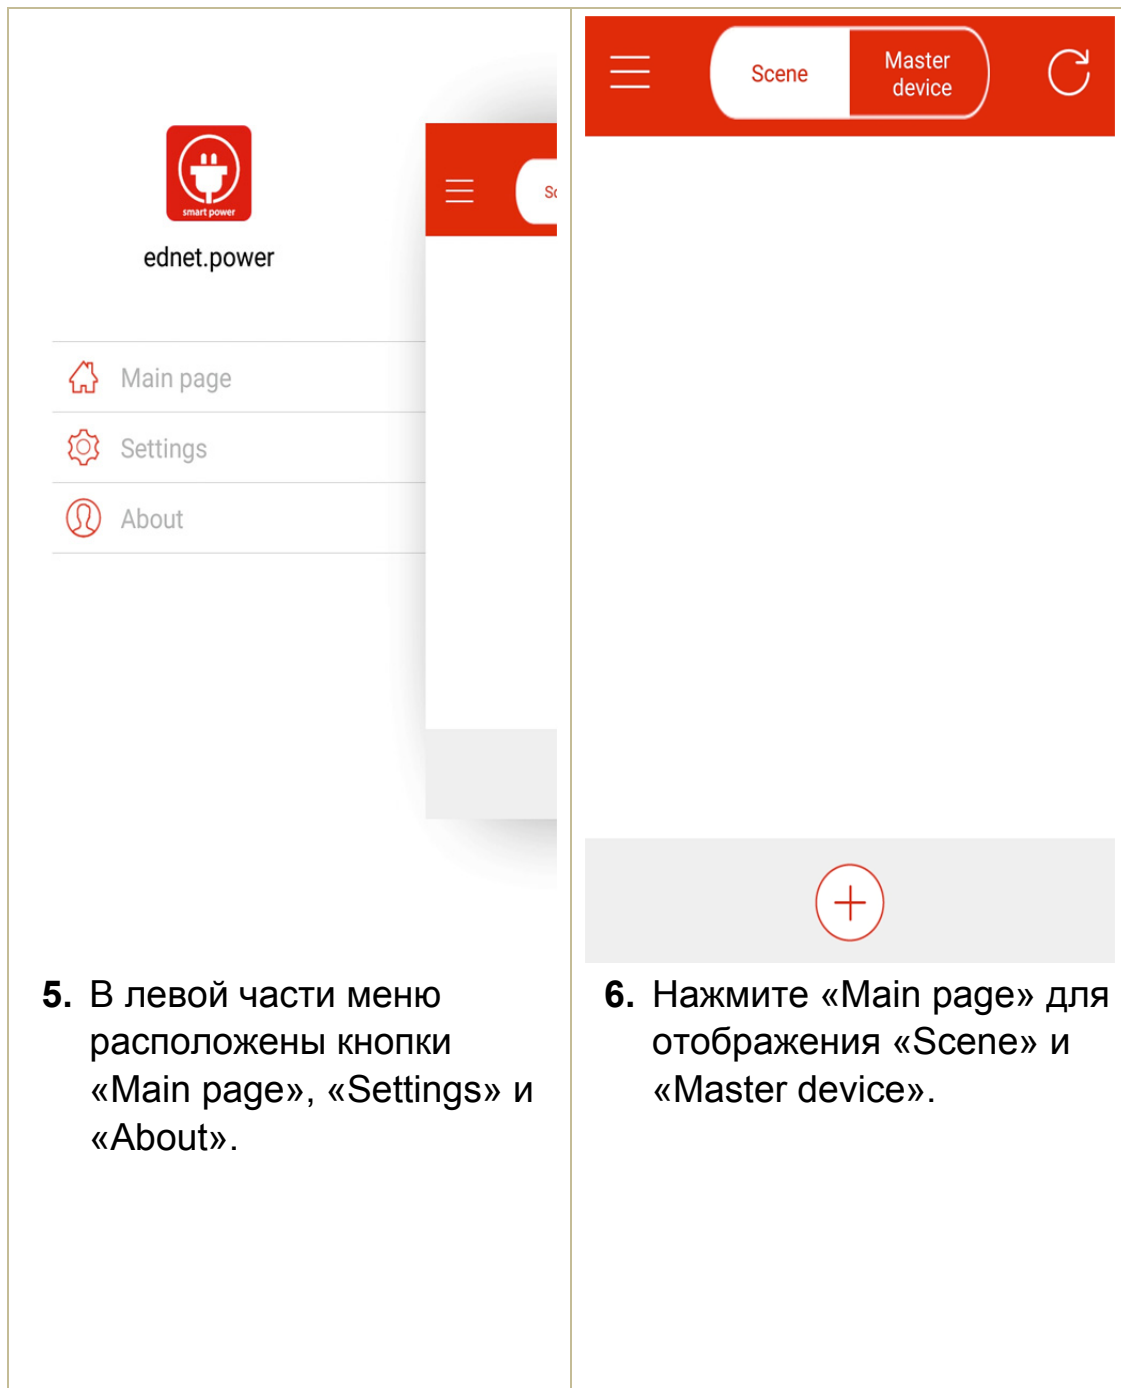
smart power

ednet.power

Main page

Settings

About

Sc

5. В левой части меню расположены кнопки «Main page», «Settings» и «About».

Scene

Master device

6. Нажмите «Main page» для отображения «Scene» и «Master device».